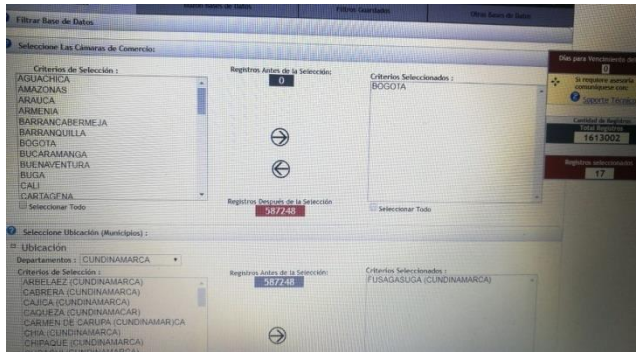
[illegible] | Filtros Guardados | Otras Bases de Datos

Filtrar Base de Datos

Seleccione Las Cámaras de Comercio:

Criterios de Selección :
AGUACHICA
AMAZONAS
ARAUCA
ARMENIA
BARRANCABERMEJA
BARRANQUILLA
BOGOTA
BUCARAMANGA
BUENAVENTURA
BUGA
CALI
CARTAGENA
Seleccionar Todo

Registros Antes de la Selección:
0

Registros Después de la Selección
587248

Criterios Seleccionados :
BOGOTA
Seleccionar Todo

Días para Vencimiento del
0
Si requiere asesoría comuníquese con:
Soporte Técnico

Cantidad de Registros
Total Registros
1613002

Registros seleccionados
17

Seleccione Ubicación (Municipios) :

Ubicación
Departamentos : CUNDINAMARCA

Criterios de Selección :
ARBELAEZ (CUNDINAMARCA)
CABRERA (CUNDINAMARCA)
CAJICA (CUNDINAMARCA)
CAQUEZA (CUNDINAMACAR)
CARMEN DE CARUPA (CUNDINAMAR)CA
CHIA (CUNDINAMARCA)
CHIPAQUE (CUNDINAMARCA)
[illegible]

Registros Antes de la Selección:
587248

Criterios Seleccionados :
FUSAGASUGA (CUNDINAMARCA)